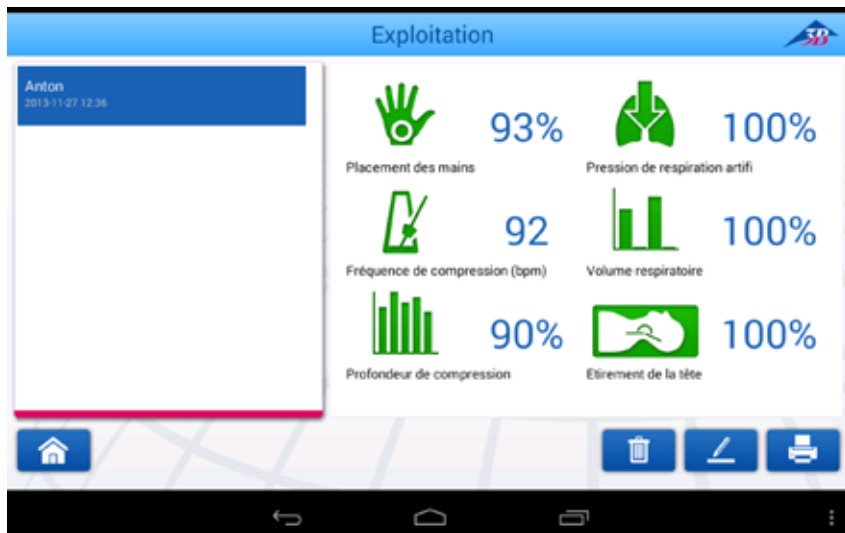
Exploitation

3B

Anton
2013-11-27 12:36

93%
Placement des mains

100%
Pression de respiration artifi

92
Fréquence de compression (bpm)

100%
Volume respiratoire

90%
Profondeur de compression

100%
Etirement de la tête